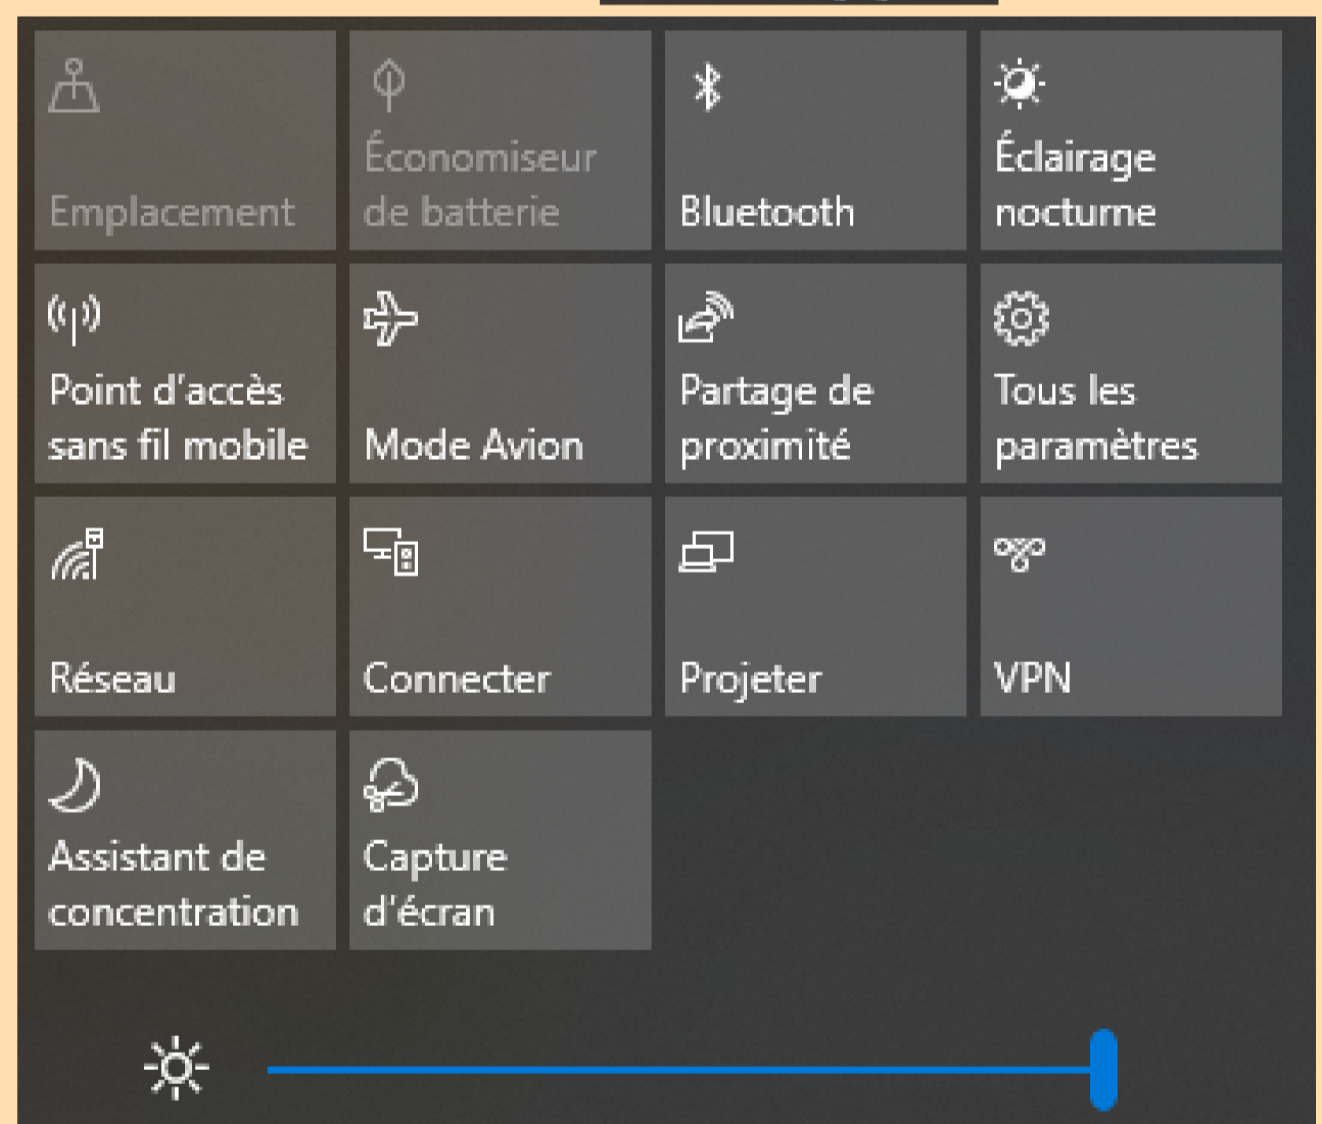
Emplacement

Économiseur de batterie

Bluetooth

Éclairage nocturne

Point d'accès sans fil mobile

Mode Avion

Partage de proximité

Tous les paramètres

Réseau

Connecter

Projeter

VPN

Assistant de concentration

Capture d'écran